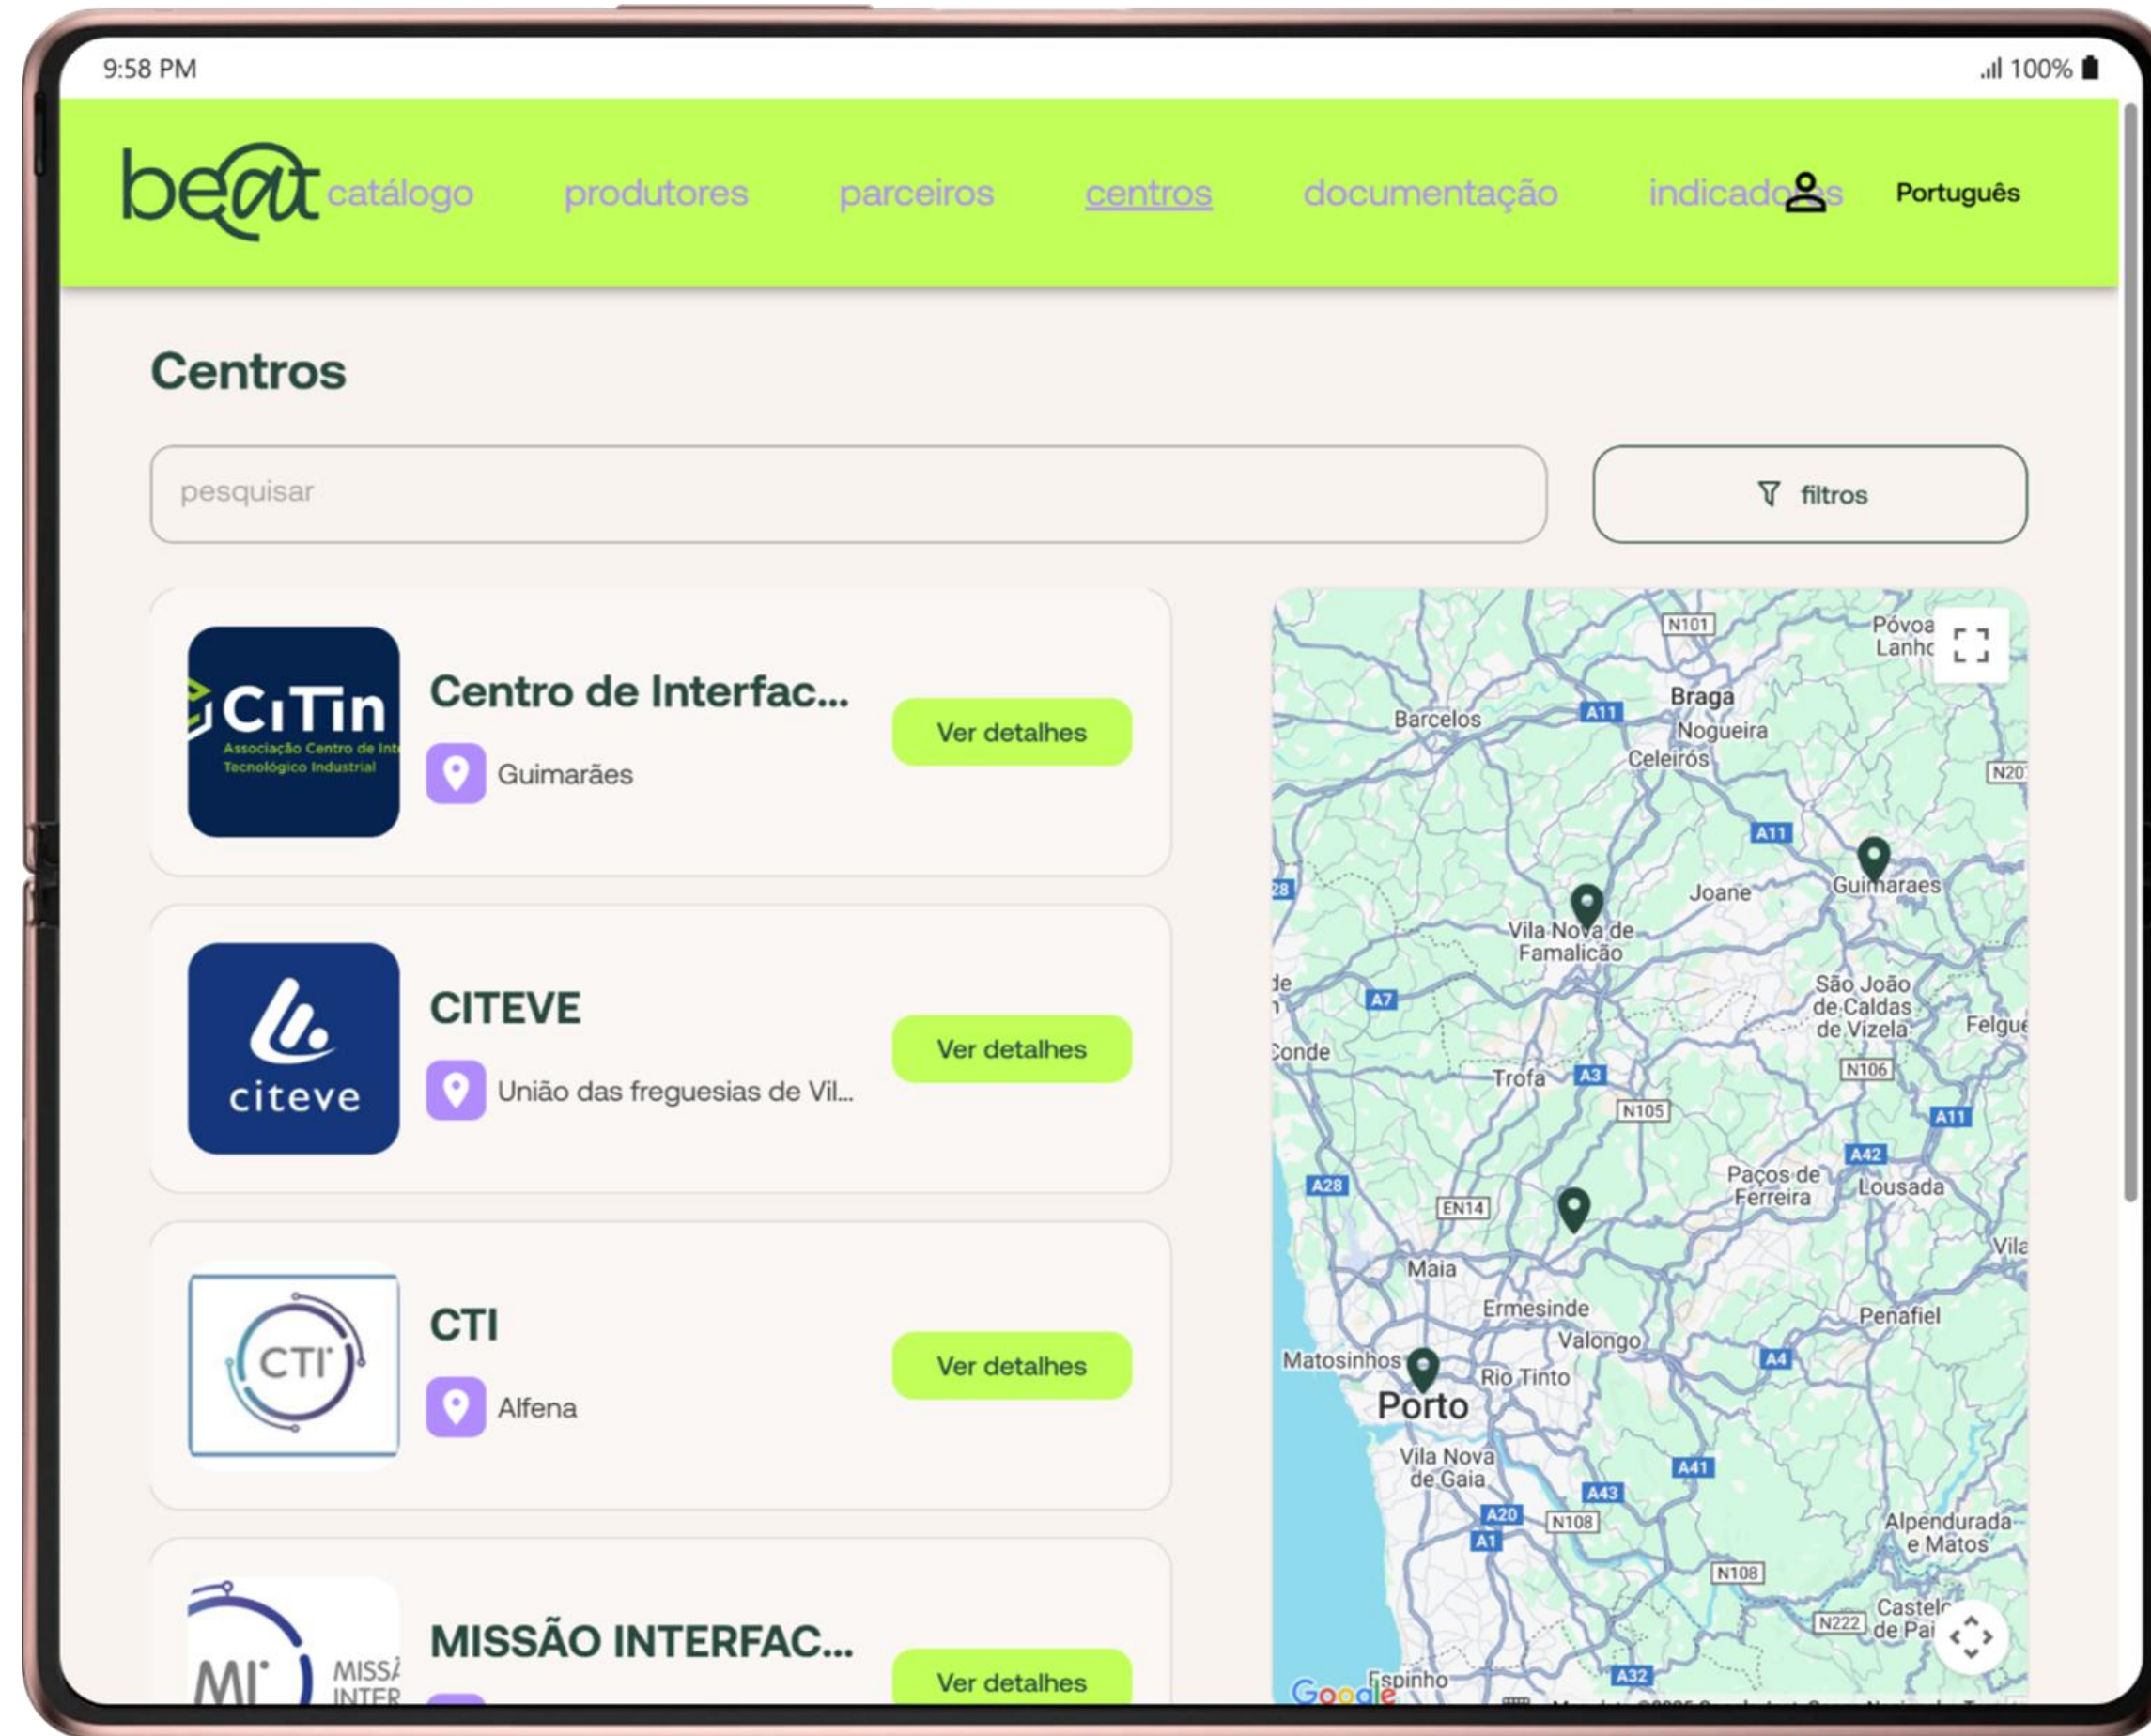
9:58 PM
100%

beat catálogo produtores parceiros centros documentação indicadores Português

Centros

pesquisar

filtros

CiTin Associação Centro de Int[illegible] Tecnológico Industrial

Centro de Interfac...

Guimarães

Ver detalhes

citeve

CITEVE

União das freguesias de Vil...

Ver detalhes

CTI

CTI

Alfena

Ver detalhes

MI MISS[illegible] INTER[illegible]

MISSÃO INTERFAC...

Ver detalhes

N101 Póvoa Lanho Braga Barcelos A11 Nogueira Celeirós N20 A11 Joane Guimarães Vila Nova de Famalicão A28 A7 São João de Caldas de Vizela Felgue Conde Trofa A3 N106 N105 A11 A42 Paços de Ferreira Lousada A28 EN14 Vila Maia Ermesinde Penafiel Valongo Matosinhos Rio Tinto A4 Porto Vila Nova de Gaia A41 A43 A20 N108 A1 Alpendurada e Matos N108 N222 Castelo de Pai Espinho A32 Google